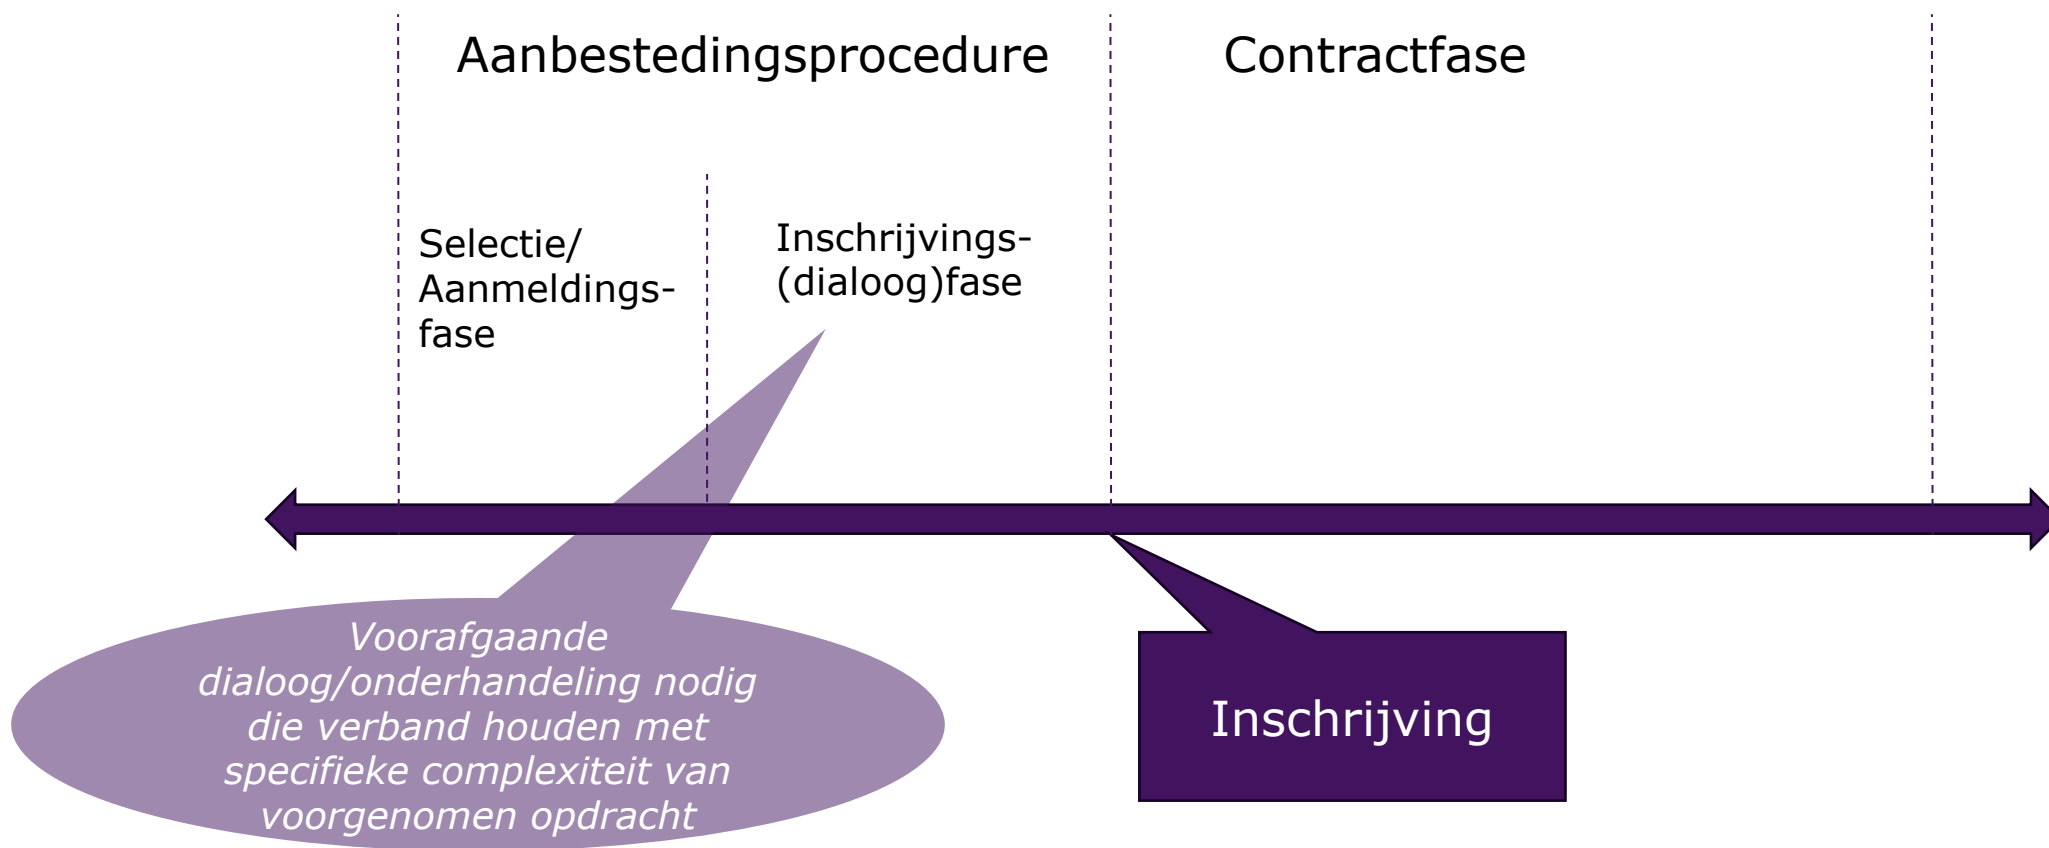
Aanbestedingsprocedure

Contractfase

Selectie/ Aanmeldingsfase

Inschrijvings-(dialoog)fase

Voorafgaande dialoog/onderhandeling nodig die verband houden met specifieke complexiteit van voorgenomen opdracht

Inschrijving